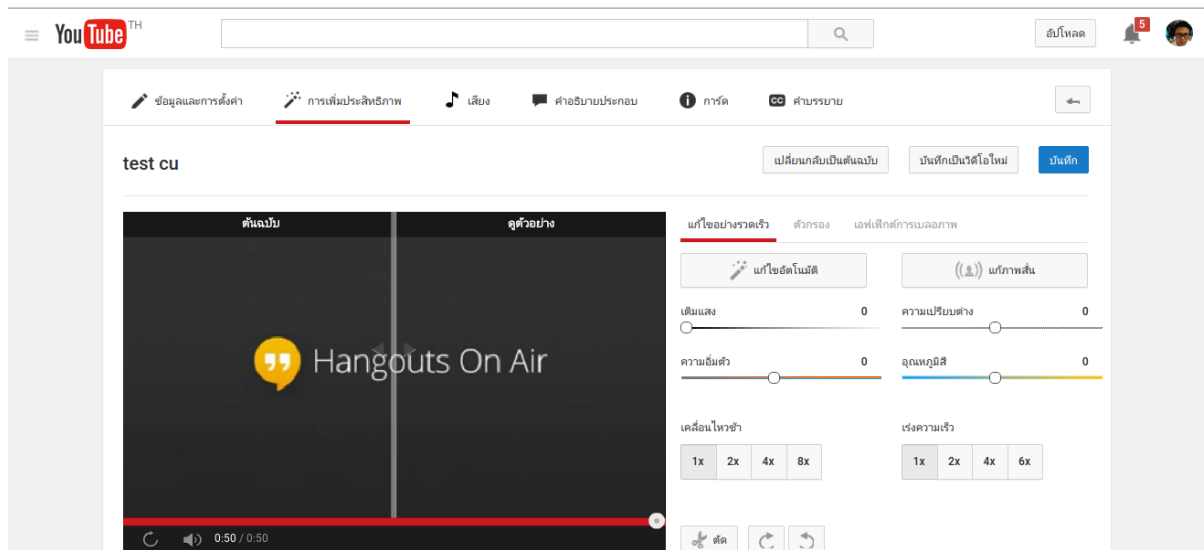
YouTube TH

อัปโหลด

5

ข้อมูลและการตั้งค่า

การเพิ่มประสิทธิภาพ

เสียง

คำอธิบายประกอบ

การ์ด

CC คำบรรยาย

test cu

เปลี่ยนกลับเป็นต้นฉบับ

บันทึกเป็นวิดีโอใหม่

บันทึก

ต้นฉบับ

ดูตัวอย่าง

Hangouts On Air

0:50 / 0:50

แก้ไขอย่างรวดเร็ว

ตัวกรอง

เอฟเฟ็กต์การเบลอภาพ

แก้ไขอัตโนมัติ

แก้ภาพสั่น

เติมแสง

0

ความเปรียบต่าง

0

ความอิ่มตัว

0

อุณหภูมิสี

0

เคลื่อนไหวช้า

| 1x | 2x | 4x | 8x |
|---|---|---|---|

เร่งความเร็ว

| 1x | 2x | 4x | 6x |
|---|---|---|---|

ตัด